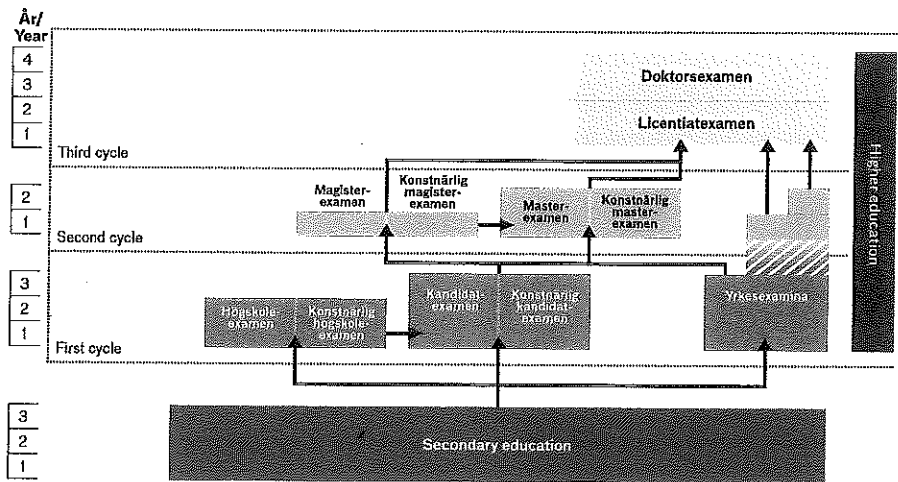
År/
Year

4
3
2
1

Third cycle

Doktorsexamen

Licentiatexamen

2
1

Second cycle

Magisterexamen

Konstnärlig magisterexamen

Masterexamen

Konstnärlig masterexamen

3
2
1

First cycle

Högskoleexamen

Konstnärlig högskoleexamen

Kandidatexamen

Konstnärlig kandidatexamen

Yrkesexamina

Higher education

3
2
1

Secondary education